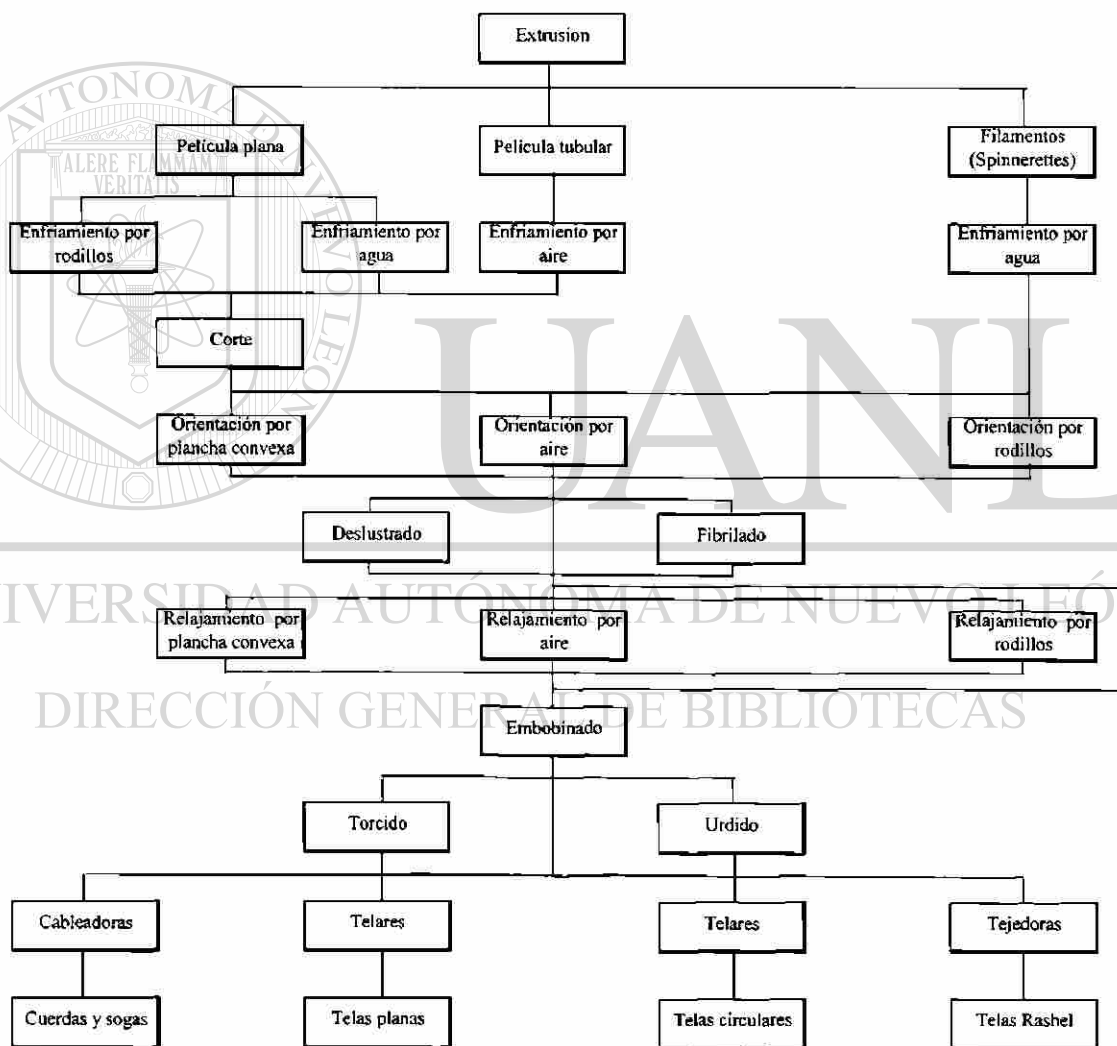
Extrusion

Película plana

Pelicula tubular

Filamentos (Spinnerettes)

Enfriamiento por rodillos

Enfriamiento por agua

Enfriamiento por aire

Enfriamiento por agua

Corte

Orientación por plancha convexa

Orientación por aire

Orientación por rodillos

Deslustrado

Fibrilado

Relajamiento por plancha convexa

Relajamiento por aire

Relajamiento por rodillos

Embobinado

Torcido

Urdido

Cableadoras

Telares

Telares

Tejedoras

Cuerdas y sogas

Telas planas

Telas circulares

Telas Rashel

TONOMA
ALERE FLAMMAM VERITATIS

UANL

UNIVERSIDAD AUTÓNOMA DE NUEVO LEÓN

DIRECCIÓN GENERAL DE BIBLIOTECAS